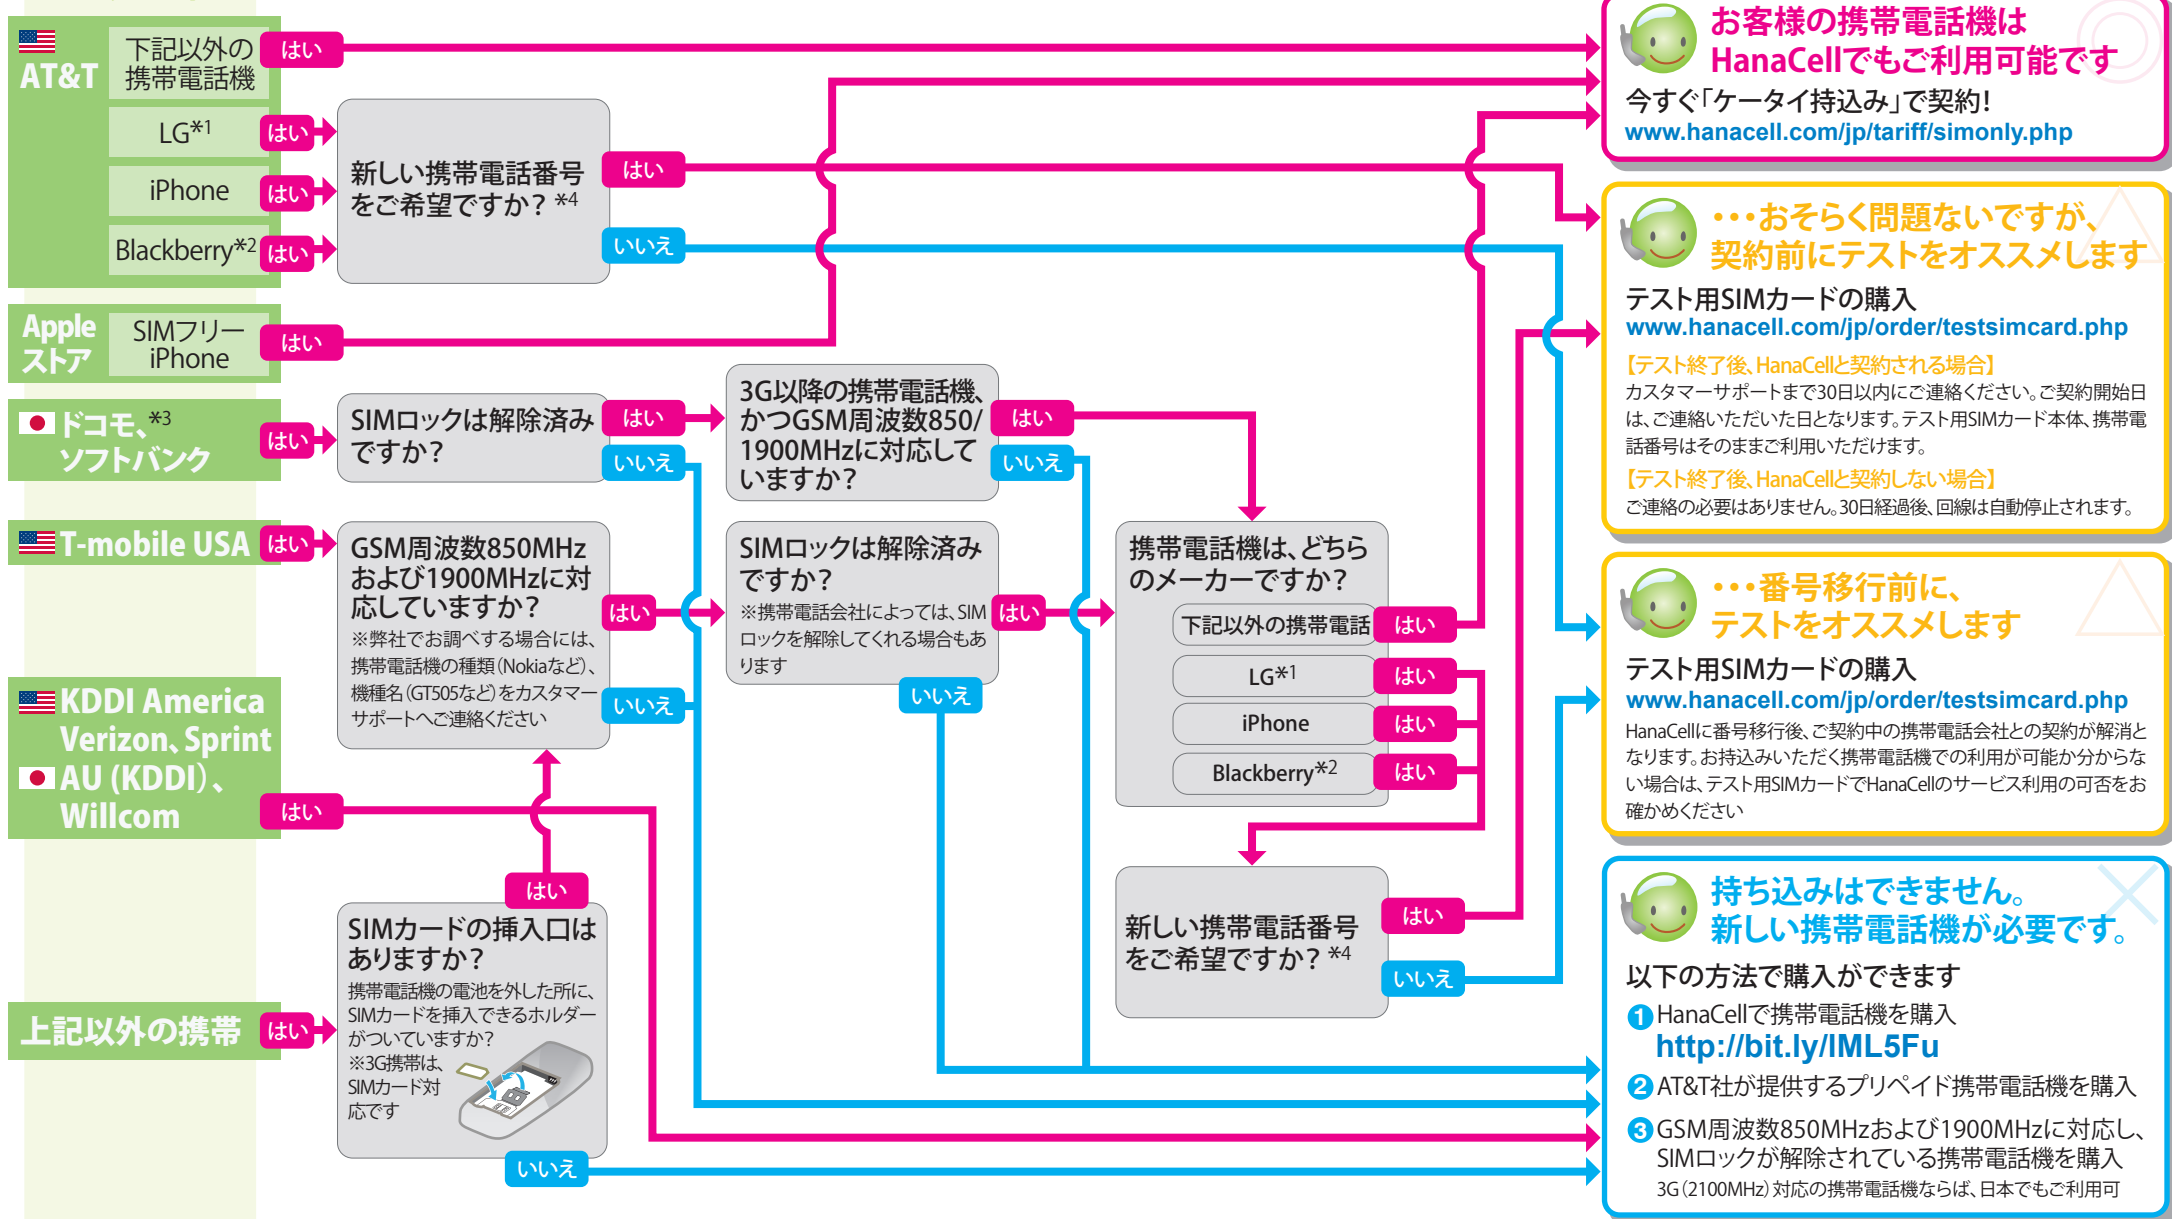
AT&T
下記以外の携帯電話機 はい
LG*1 はい
iPhone はい
Blackberry*2 はい

新しい携帯電話番号をご希望ですか？ *4
はい
いいえ

Apple ストア
SIMフリー iPhone はい

ドコモ、*3 ソフトバンク はい

SIMロックは解除済みですか？
はい
いいえ

3G以降の携帯電話機、かつGSM周波数850/1900MHzに対応していますか？
はい
いいえ

T-mobile USA はい

GSM周波数850MHzおよび1900MHzに対応していますか？
※弊社でお調べする場合には、携帯電話機の種類（Nokiaなど）、機種名（GT505など）をカスタマーサポートへご連絡ください
はい
いいえ

SIMロックは解除済みですか？
※携帯電話会社によっては、SIMロックを解除してくれる場合もあります
はい
いいえ

携帯電話機は、どちらのメーカーですか？
下記以外の携帯電話 はい
LG*1 はい
iPhone はい
Blackberry*2 はい

KDDI America
Verizon、Sprint
AU (KDDI)、
Willcom
はい

はい
SIMカードの挿入口はありますか？
携帯電話機の電池を外した所に、SIMカードを挿入できるホルダーがついていますか？
※3G携帯は、SIMカード対応です
いいえ

新しい携帯電話番号をご希望ですか？ *4
はい
いいえ

上記以外の携帯 はい

お客様の携帯電話機はHanaCellでもご利用可能です
今すぐ「ケータイ持込み」で契約!
www.hanacell.com/jp/tariff/simonly.php

…おそらく問題ないですが、契約前にテストをオススメします
テスト用SIMカードの購入
www.hanacell.com/jp/order/testsimcard.php
【テスト終了後、HanaCellと契約される場合】
カスタマーサポートまで30日以内にご連絡ください。ご契約開始日は、ご連絡いただいた日となります。テスト用SIMカード本体、携帯電話番号はそのままご利用いただけます。
【テスト終了後、HanaCellと契約しない場合】
ご連絡の必要はありません。30日経過後、回線は自動停止されます。

…番号移行前に、テストをオススメします
テスト用SIMカードの購入
www.hanacell.com/jp/order/testsimcard.php
HanaCellに番号移行後、ご契約中の携帯電話会社との契約が解消となります。お持込みいただく携帯電話機での利用が可能か分からない場合は、テスト用SIMカードでHanaCellのサービス利用の可否をお確かめください

持ち込みはできません。
新しい携帯電話機が必要です。
以下の方法で購入ができます
1 HanaCellで携帯電話機を購入
http://bit.ly/IML5Fu
2 AT&T社が提供するプリペイド携帯電話機を購入
3 GSM周波数850MHzおよび1900MHzに対応し、SIMロックが解除されている携帯電話機を購入
3G（2100MHz）対応の携帯電話機ならば、日本でもご利用可